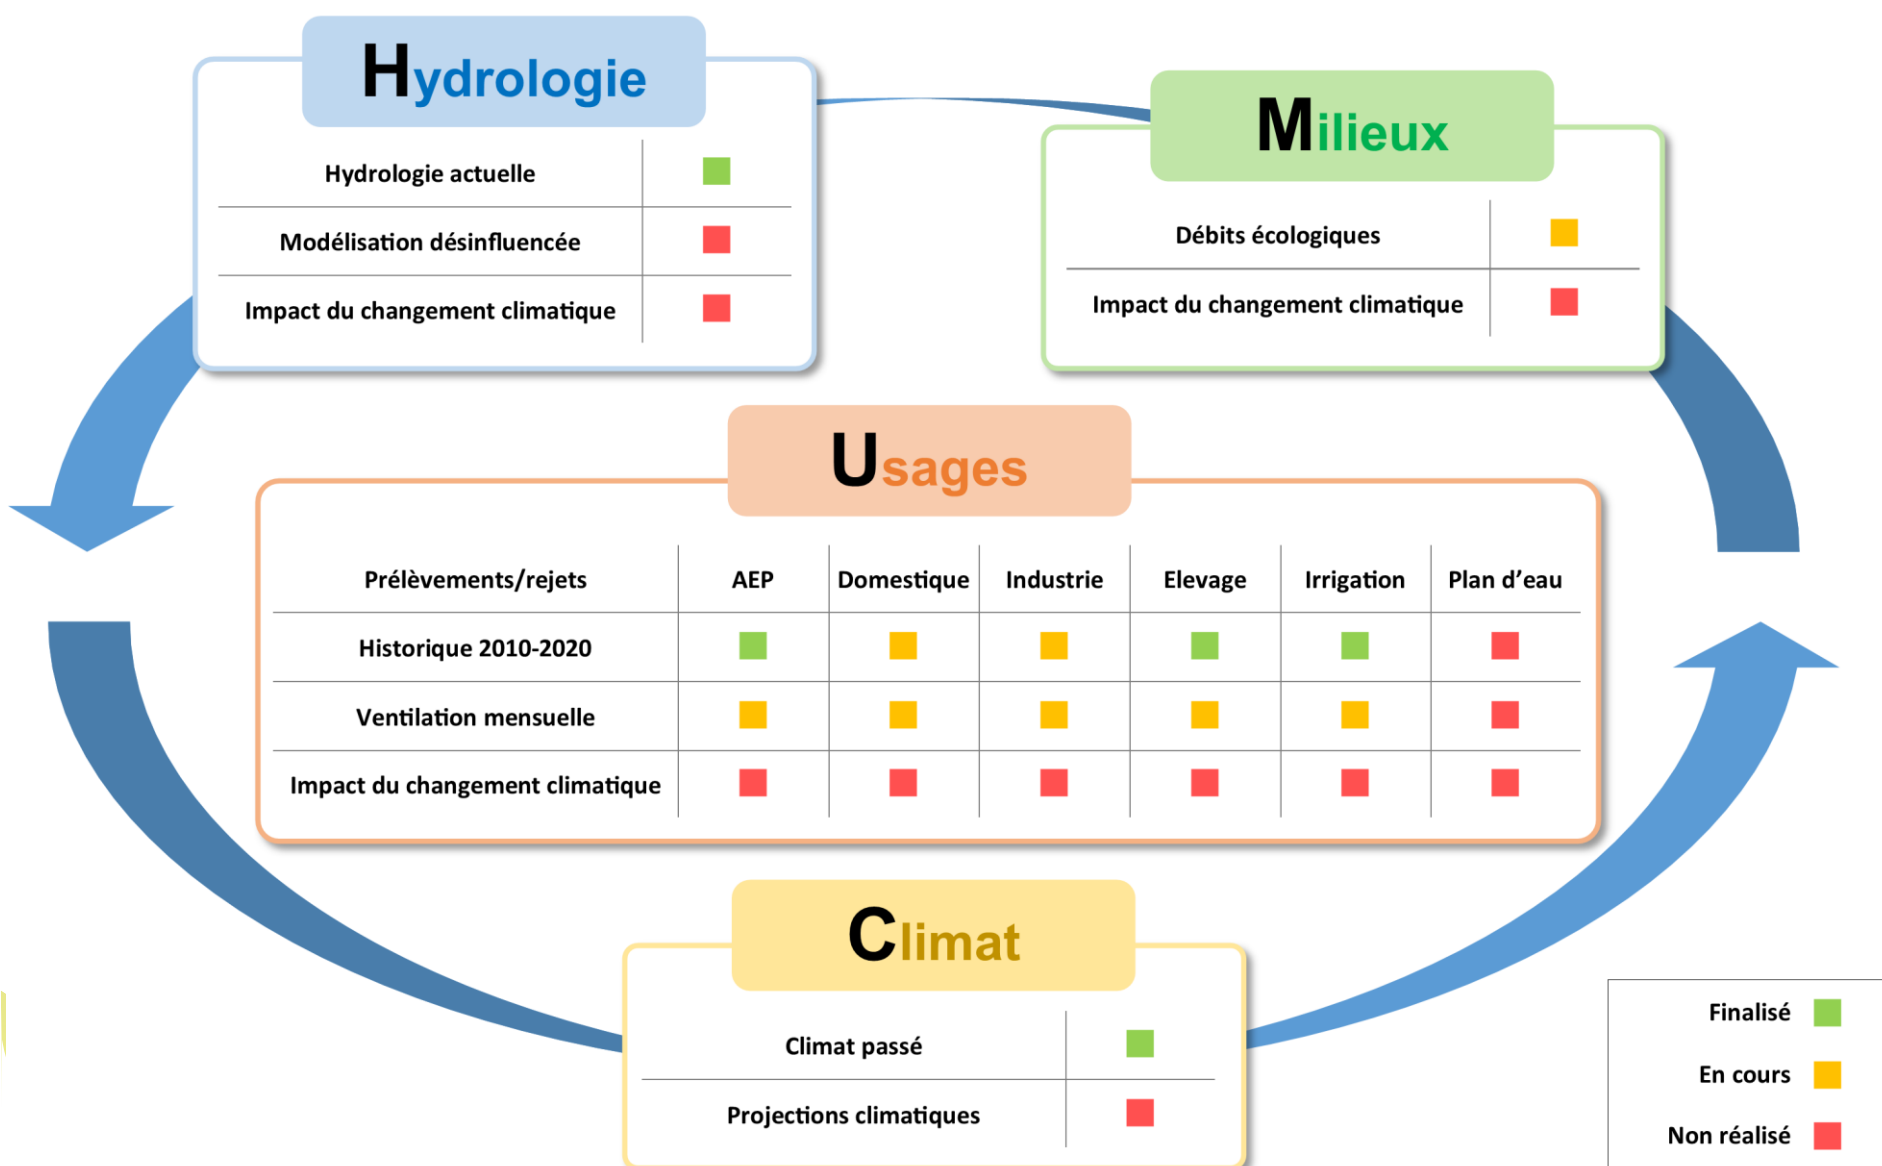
Hydrologie

| Hydrologie actuelle | |
|---|---|
| Modélisation désinfluencée | |
| Impact du changement climatique | |

Milieux

| Débits écologiques | |
|---|---|
| Impact du changement climatique | |

Usages

| Prélèvements/rejets | AEP | Domestique | Industrie | Elevage | Irrigation | Plan d'eau |
|---|---|---|---|---|---|---|
| Historique 2010-2020 | | | | | | |
| Ventilation mensuelle | | | | | | |
| Impact du changement climatique | | | | | | |

Climat

| Climat passé | |
|---|---|
| Projections climatiques | |

Finalisé
En cours
Non réalisé